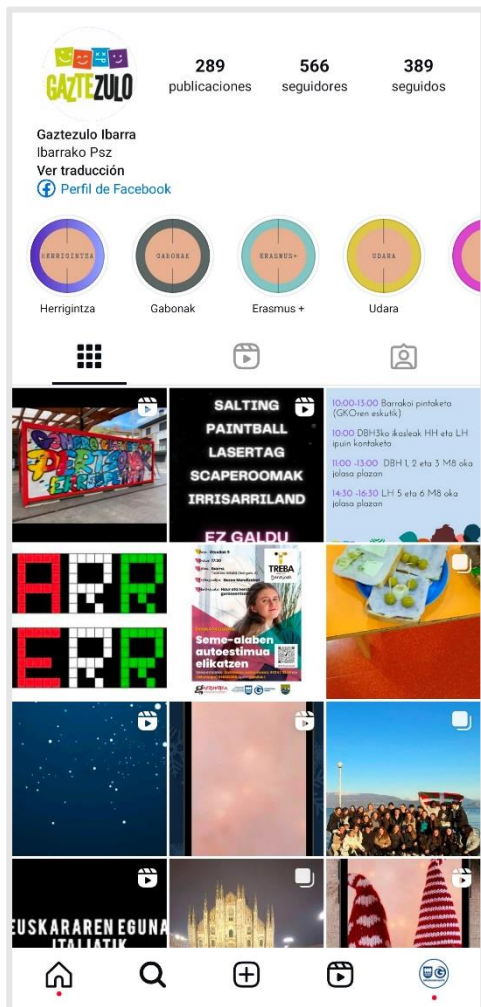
GAZTEZULO

289
publicaciones

566
seguidores

389
seguidos

Gaztezulo Ibarra
Ibarrako Psz
Ver traducción
Perfil de Facebook

HERRIGINTZA
Herrigintza

GABONAK
Gabonak

ERASMUS+
Erasmus +

UDARA
Udara

SALTING
PAINTBALL
LASERTAG
SCAPEROOMAK
IRRISARRILAND
EZ GALDU

10:00-13:00 Barrakoi pintaketa (GKOren eskutik)
10:00 DBH3ko ikasleak HH eta LH ipuin kontaketa
11:00 -13:00 DBH 1, 2 eta 3 M8 oka jolasa plazan
14:30 -16:30 LH 5 eta 6 M8 oka jolasa plazan

ARR
ERR

TREBA
Seme-alaben autoestimua elikatzen

EUSKARAREN EGUNA
ITALIATIK